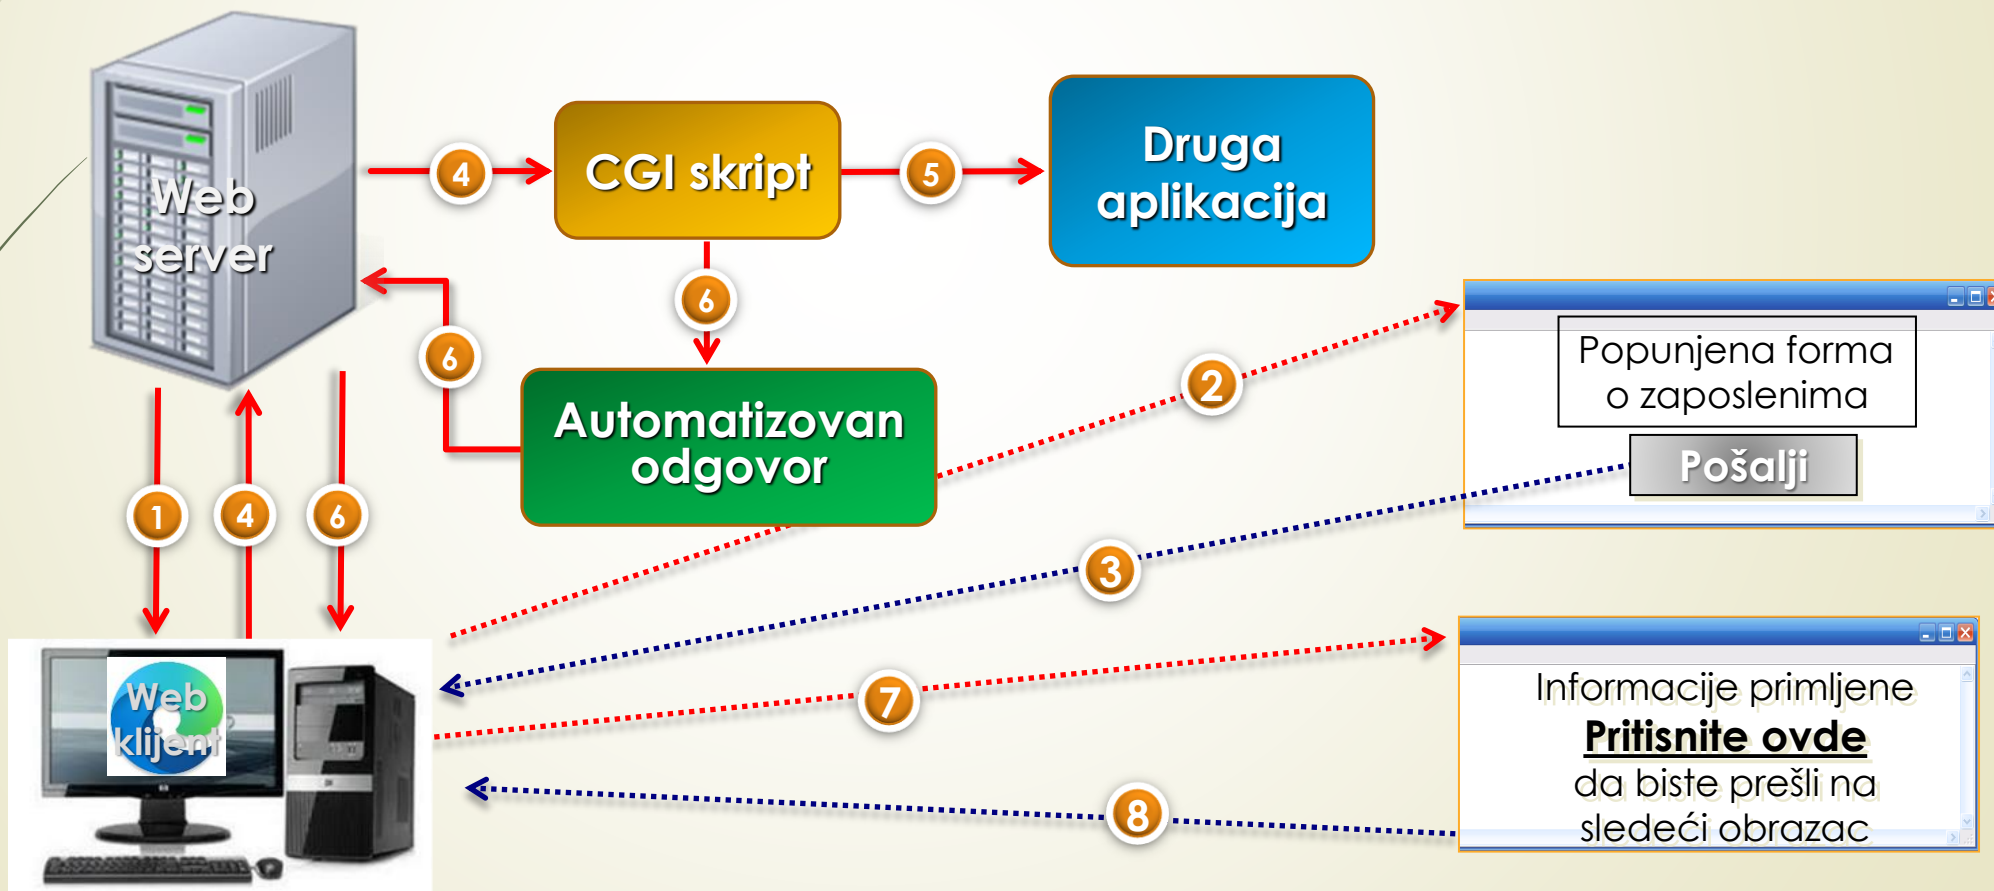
Web server

4

CGI skript

5

Druga aplikacija

6

6

Automatizovan odgovor

2

Popunjena forma o zaposlenima

Pošalji

1

4

6

3

Web klijent

7

Informacije primljene
Pritisnite ovde
da biste prešli na
sledeći obrazac

8